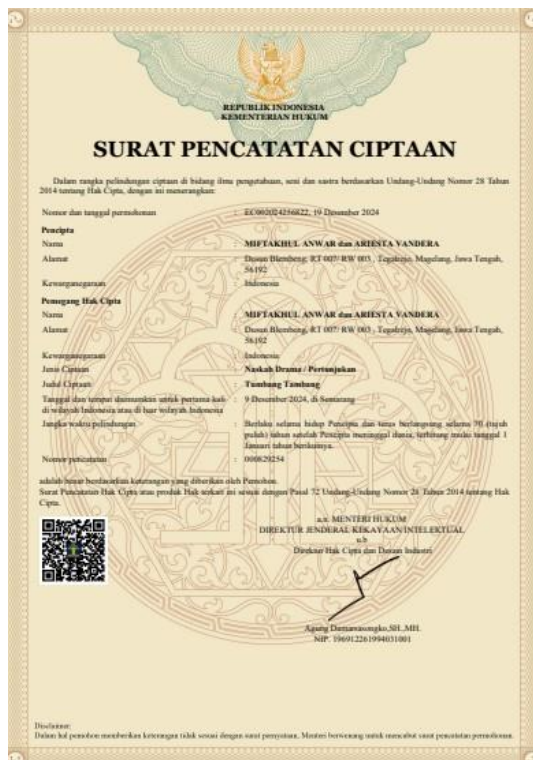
REPUBLIK INDONESIA
KEMENTERIAN HUKUM

SURAT PENCATATAN CIPTAAN

Dalam rangka pelindungan ciptaan di bidang ilmu pengetahuan, seni dan sastra berdasarkan Undang-Undang Nomor 28 Tahun 2014 tentang Hak Cipta, dengan ini menerangkan:

| | | |
|---|---|---|
| Nomor dan tanggal permohonan | : | EC00202456822, 19 Desember 2024 |
| **Pencipta** | | |
| Nama | : | MIFTAKHUL ANWAR dan ARIESTA VANDERA |
| Alamat | : | Dusun Blembeng, RT 007/ RW 003 , Tegalrejo, Magelang, Jawa Tengah, 56192 |
| Kewarganegaraan | : | Indonesia |
| **Pemegang Hak Cipta** | | |
| Nama | : | MIFTAKHUL ANWAR dan ARIESTA VANDERA |
| Alamat | : | Dusun Blembeng, RT 007/ RW 003 , Tegalrejo, Magelang, Jawa Tengah, 56192 |
| Kewarganegaraan | : | Indonesia |
| Jenis Ciptaan | : | Naskah Drama / Pertunjukan |
| Judul Ciptaan | : | Tumbang Tambang |
| Tanggal dan tempat diumumkan untuk pertama kali di wilayah Indonesia atau di luar wilayah Indonesia | : | 9 Desember 2024, di Semarang |
| Jangka waktu pelindungan | : | Berlaku selama hidup Pencipta dan terus berlangsung selama 70 (tujuh puluh) tahun setelah Pencipta meninggal dunia, terhitung mulai tanggal 1 Januari tahun berikutnya. |
| Nomor pencatatan | : | 000829254 |

adalah benar berdasarkan keterangan yang diberikan oleh Pemohon.
Surat Pencatatan Hak Cipta atau produk Hak terkait ini sesuai dengan Pasal 72 Undang-Undang Nomor 28 Tahun 2014 tentang Hak Cipta.

a.n. MENTERI HUKUM
DIREKTUR JENDERAL KEKAYAAN INTELEKTUAL
u.b
Direktur Hak Cipta dan Desain Industri

Agung Damarsasongko,SH.,MH.
NIP. 196912261994031001

Disclaimer:
Dalam hal pemohon memberikan keterangan tidak sesuai dengan surat pernyataan, Menteri berwenang untuk mencabut surat pencatatan permohonan.